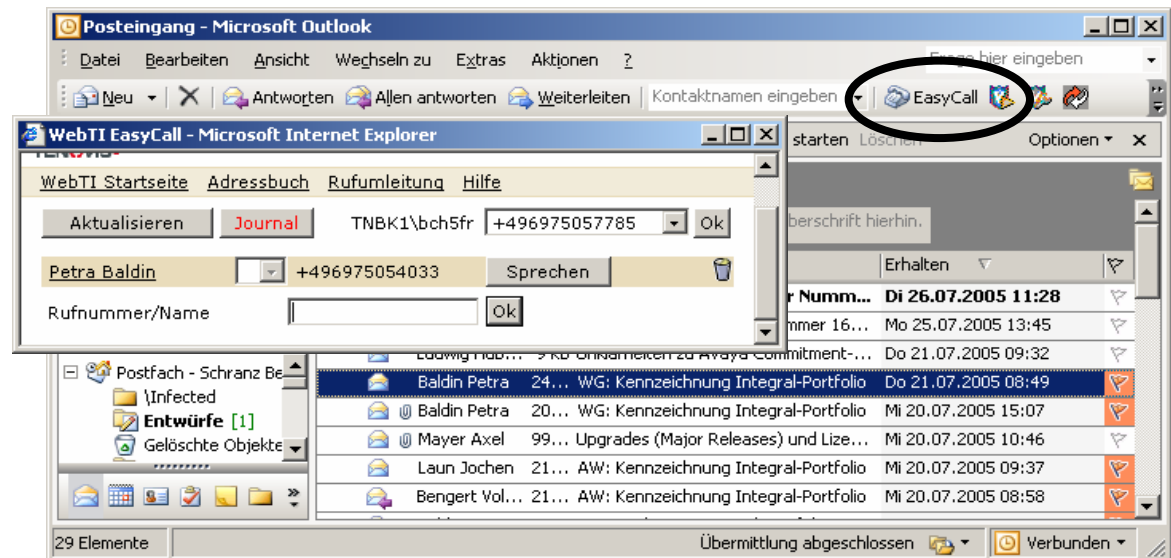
Posteingang - Microsoft Outlook

Datei Bearbeiten Ansicht Wechseln zu Extras Aktionen ?

Frage hier eingeben

Neu Antworten Allen antworten Weiterleiten Kontaktnamen eingeben EasyCall

WebTI EasyCall - Microsoft Internet Explorer

WebTI Startseite Adressbuch Rufumleitung Hilfe

Aktualisieren Journal TNBK1\bch5fr +496975057785 Ok

Petra Baldin +496975054033 Sprechen

Rufnummer/Name Ok

starten Löschen Optionen

Überschrift hierhin.

Erhalten

r Numm... Di 26.07.2005 11:28
mmer 16... Mo 25.07.2005 13:45
Ludwig Hub... 9 KB Unklarheiten zu Avaya Commitment-... Do 21.07.2005 09:32
Baldin Petra 24... WG: Kennzeichnung Integral-Portfolio Do 21.07.2005 08:49
Baldin Petra 20... WG: Kennzeichnung Integral-Portfolio Mi 20.07.2005 15:07
Mayer Axel 99... Upgrades (Major Releases) und Lize... Mi 20.07.2005 10:46
Laun Jochen 21... AW: Kennzeichnung Integral-Portfolio Mi 20.07.2005 09:37
Bengert Vol... 21... AW: Kennzeichnung Integral-Portfolio Mi 20.07.2005 08:58

Postfach - Schranz Be
\Infected
Entwürfe [1]
Gelöschte Objekte

29 Elemente Übermittlung abgeschlossen Verbunden